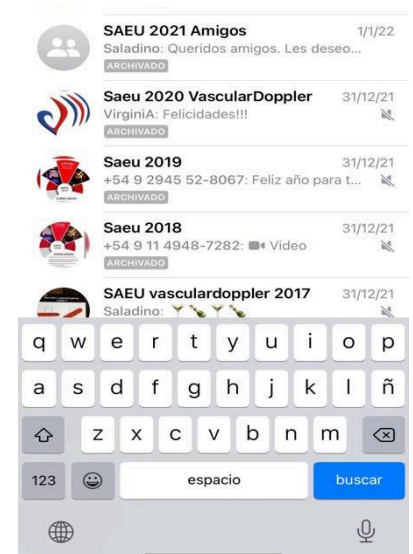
SAEU 2021 Amigos
1/1/22
Saladino: Queridos amigos. Les deseo...
ARCHIVADO

Saeu 2020 VascularDoppler
31/12/21
VirginiA: Felicidades!!!
ARCHIVADO

Saeu 2019
31/12/21
+54 9 2945 52-8067: Feliz año para t...
ARCHIVADO

Saeu 2018
31/12/21
+54 9 11 4948-7282: Video
ARCHIVADO

SAEU vasculardoppler 2017
31/12/21
Saladino: 🍸🍾🍸🍾

q w e r t y u i o p
a s d f g h j k l ñ
z x c v b n m
123 espacio buscar